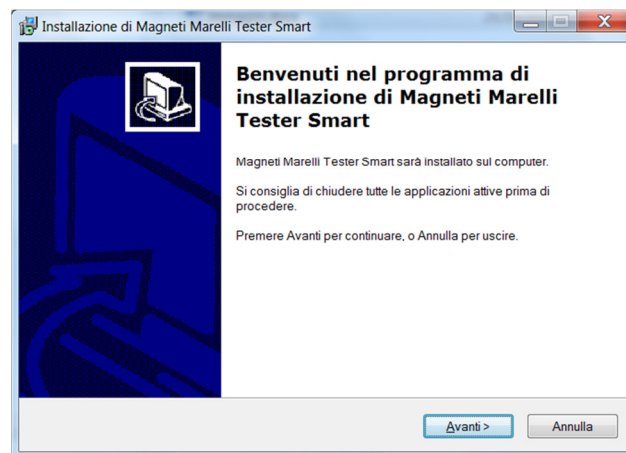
Installazione di Magneti Marelli Tester Smart

Benvenuti nel programma di installazione di Magneti Marelli Tester Smart

Magneti Marelli Tester Smart sarà installato sul computer.

Si consiglia di chiudere tutte le applicazioni attive prima di procedere.

Premere Avanti per continuare, o Annulla per uscire.

Avanti >

Annulla